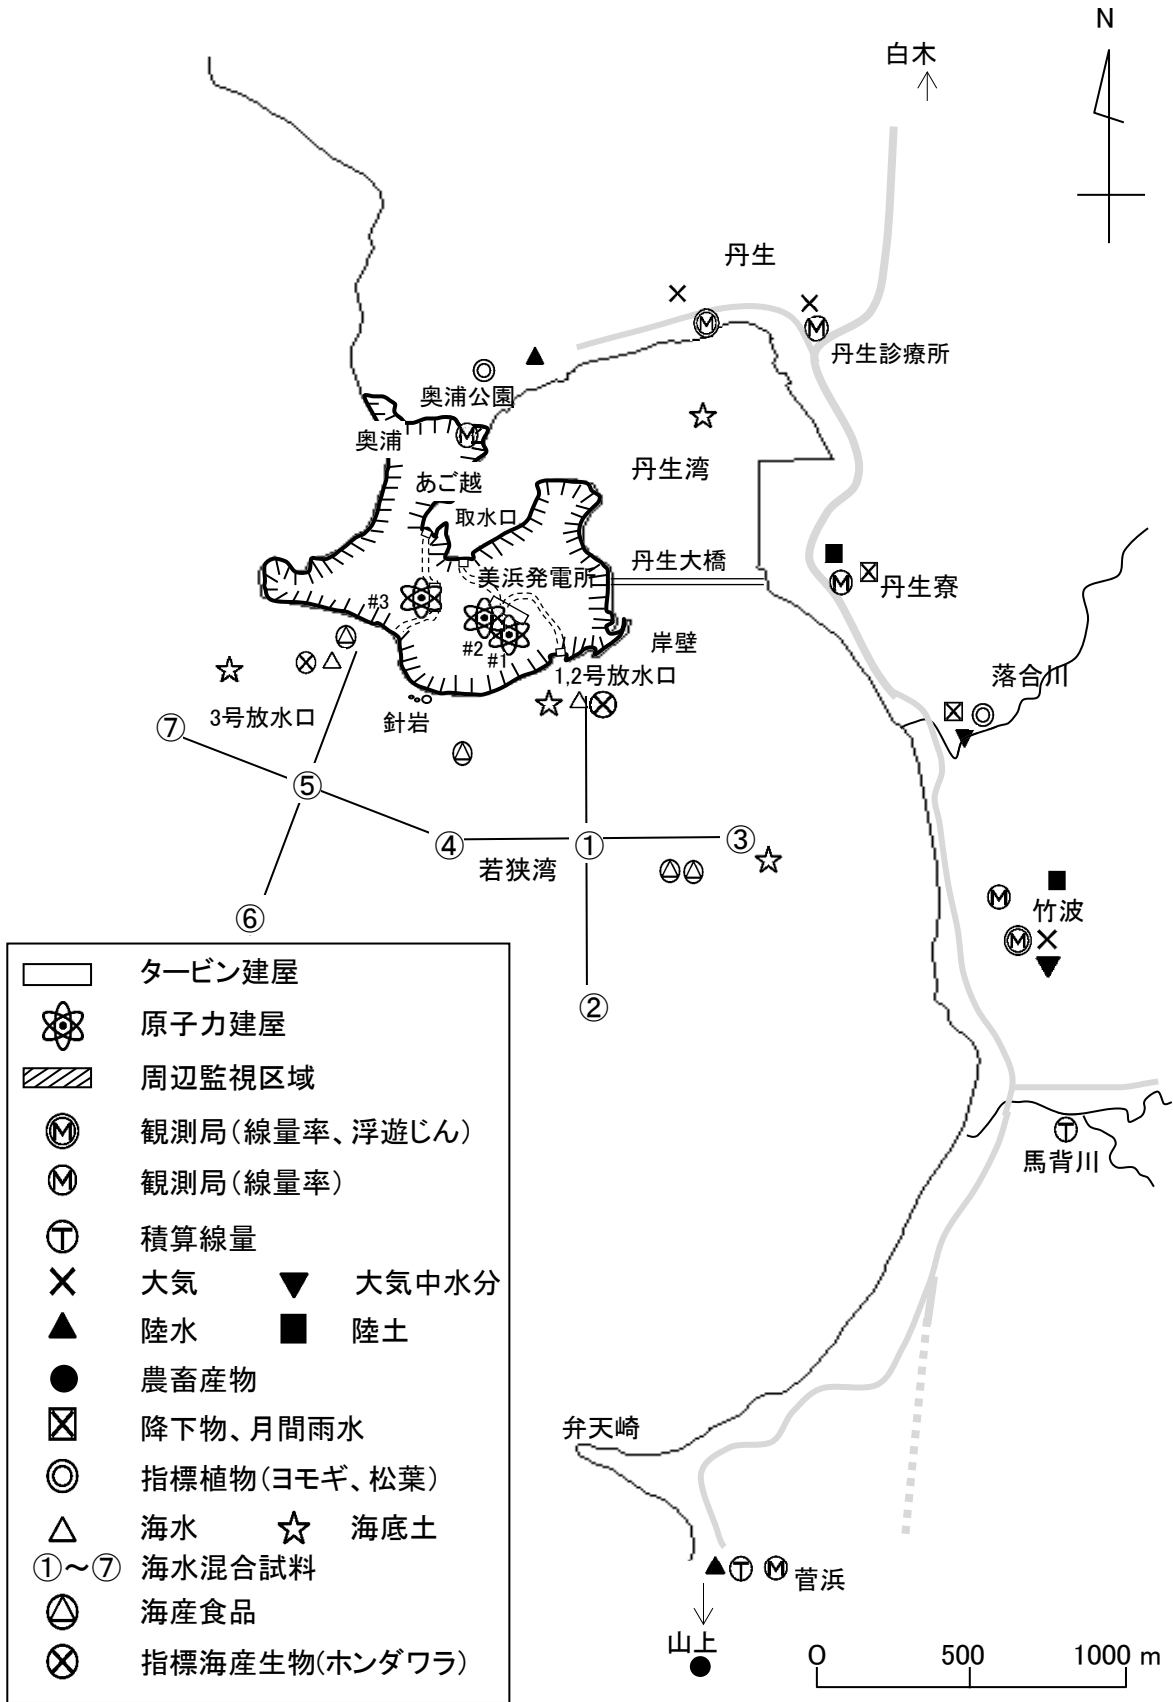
N

白木

丹生

丹生診療所

奥浦公園

奥浦

丹生湾

あご越

取水口

丹生大橋

美浜発電所

丹生寮

#3

#2

#1

岸壁

1,2号放水口

落合川

3号放水口

針岩

⑦

⑤

④

①

③

若狭湾

⑥

②

竹波

馬背川

弁天崎

菅浜

山上

0 500 1000 m

タービン建屋
原子力建屋
周辺監視区域
観測局(線量率、浮遊じん)
観測局(線量率)
積算線量
大気 大気中水分
陸水 陸土
農畜産物
降下物、月間雨水
指標植物(ヨモギ、松葉)
海水 海底土
①～⑦ 海水混合試料
海産食品
指標海産生物(ホンダワラ)